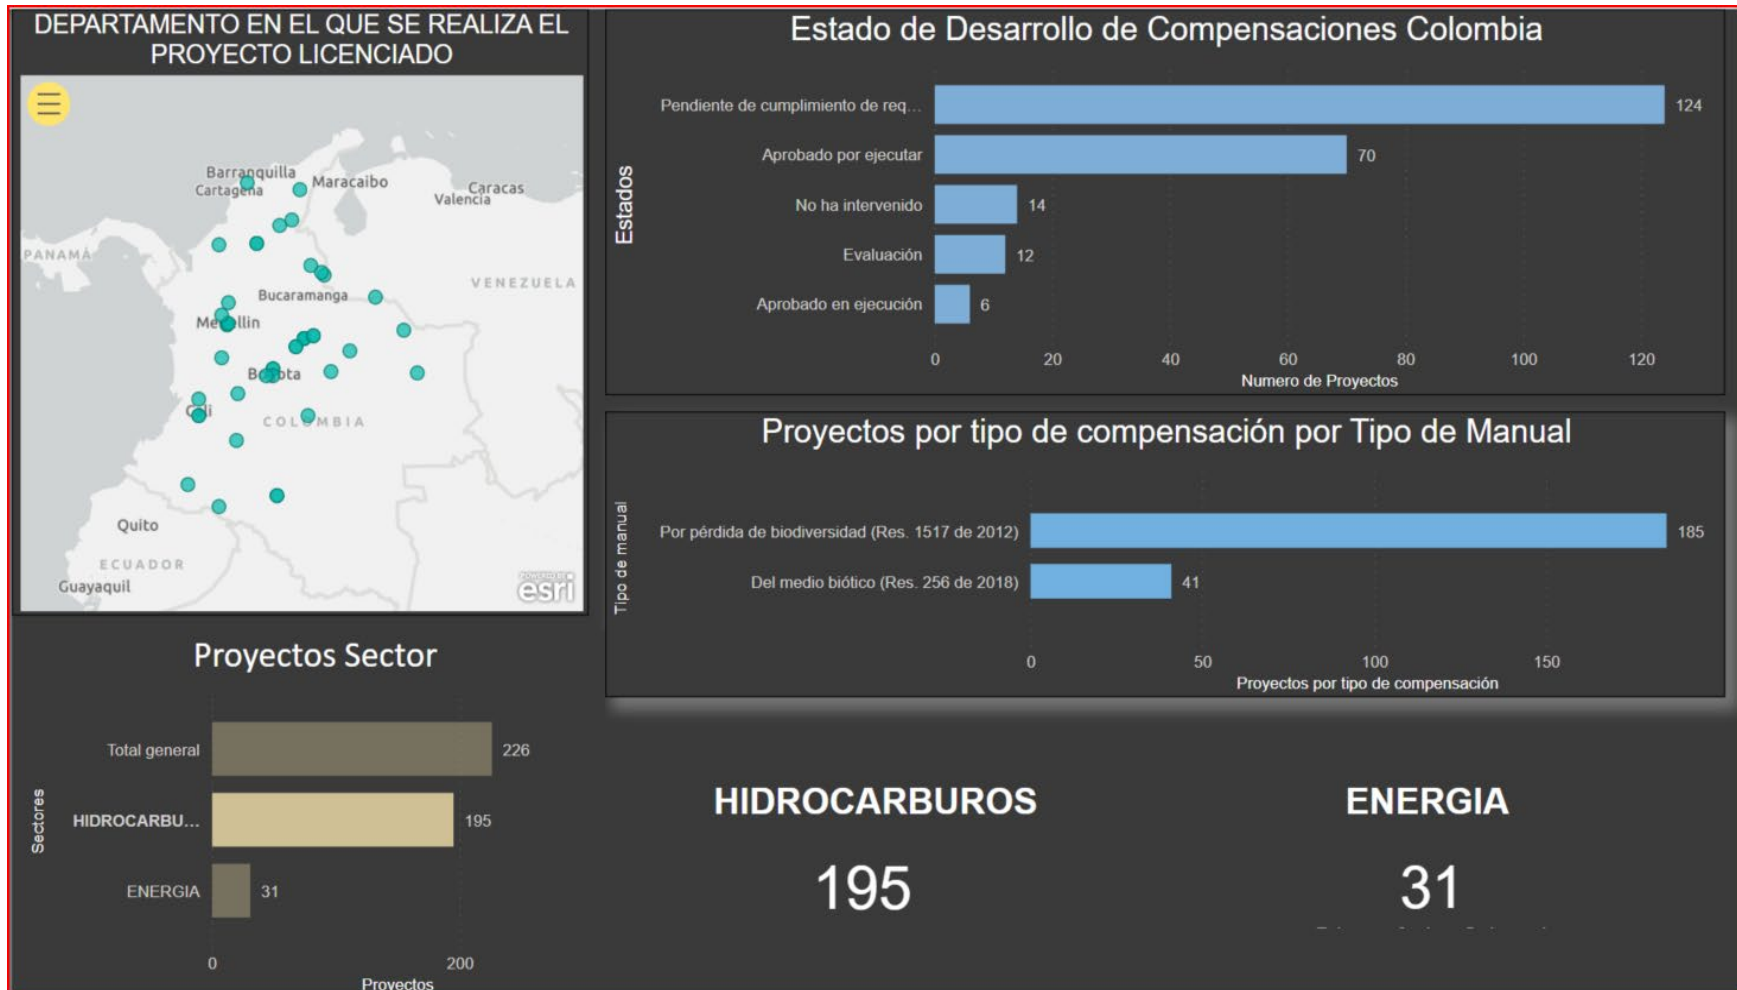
DEPARTAMENTO EN EL QUE SE REALIZA EL PROYECTO LICENCIADO

Barranquilla
Cartagena
Maracaibo
Caracas
Valencia
PANAMÁ
VENEZUELA
Bucaramanga
Medellín
Bogota
Cali
COLOMBIA
Quito
ECUADOR
Guayaquil
esri

Estado de Desarrollo de Compensaciones Colombia

Estados

| Estado | Numero de Proyectos |
|---|---|
| Pendiente de cumplimiento de req... | 124 |
| Aprobado por ejecutar | 70 |
| No ha intervenido | 14 |
| Evaluación | 12 |
| Aprobado en ejecución | 6 |

0 20 40 60 80 100 120
Numero de Proyectos

Proyectos por tipo de compensación por Tipo de Manual

Tipo de manual

| Tipo de manual | Proyectos por tipo de compensación |
|---|---|
| Por pérdida de biodiversidad (Res. 1517 de 2012) | 185 |
| Del medio biótico (Res. 256 de 2018) | 41 |

0 50 100 150
Proyectos por tipo de compensación

Proyectos Sector

Sectores

| Sector | Proyectos |
|---|---|
| Total general | 226 |
| HIDROCARBU... | 195 |
| ENERGIA | 31 |

0 200
Proyectos

HIDROCARBUROS
195

ENERGIA
31